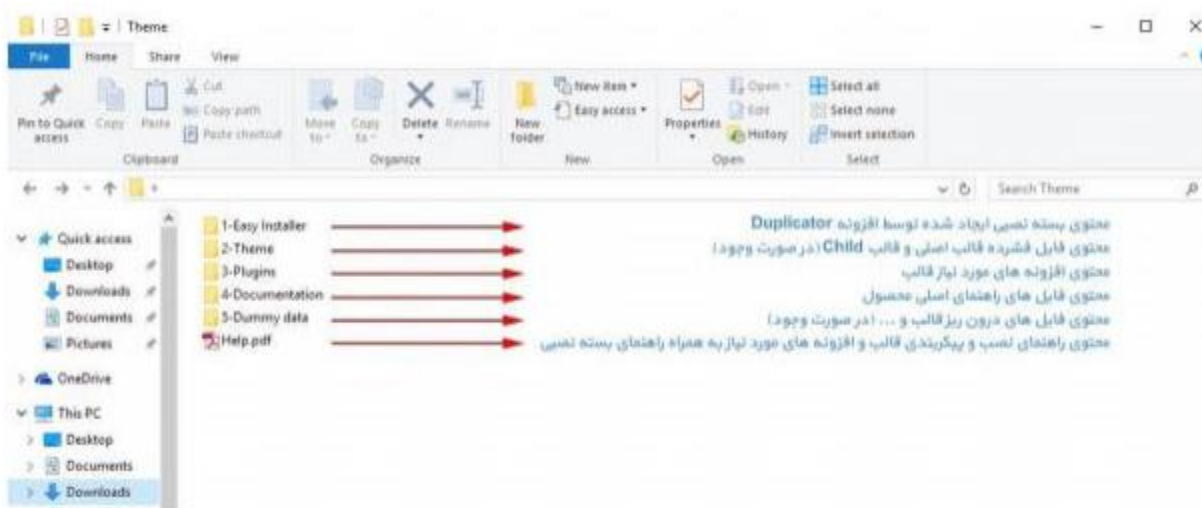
Theme

File Home Share View

Pin to Quick access Copy Paste Cut Copy path Paste shortcut
Clipboard

Move to Copy to Delete Rename
Organize

New folder New item Easy access
New

Properties Open Edit History
Open

Select all Select none Invert selection
Select

Search Theme

Quick access
Desktop
Downloads
Documents
Pictures
OneDrive
This PC
Desktop
Documents
Downloads

1-Easy Installer
2-Theme
3-Plugins
4-Documentation
5-Dummy data
Help.pdf

محتوی بسته نصبی ایجاد شده توسط افزونه Duplicator
محتوی فایل فشرده قالب اصلی و قالب Child (در صورت وجود)
محتوی افزونه های مورد نیاز قالب
محتوی فایل های راهنمای اصلی محصول
محتوی فایل های درون ریز قالب و ... (در صورت وجود)
محتوی راهنمای نصب و پیکربندی قالب و افزونه های مورد نیاز به همراه راهنمای بسته نصبی